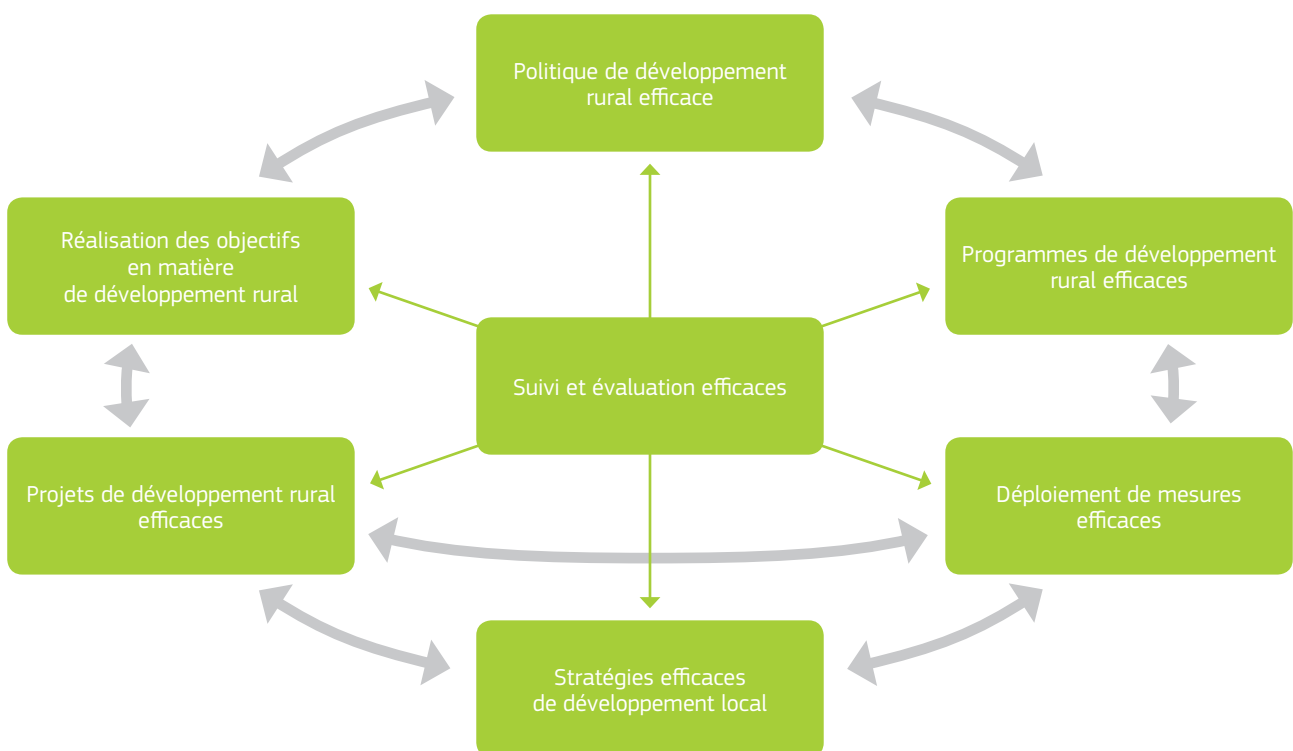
Politique de développement rural efficace

Réalisation des objectifs en matière de développement rural

Programmes de développement rural efficaces

Suivi et évaluation efficaces

Projets de développement rural efficaces

Déploiement de mesures efficaces

Stratégies efficaces de développement local